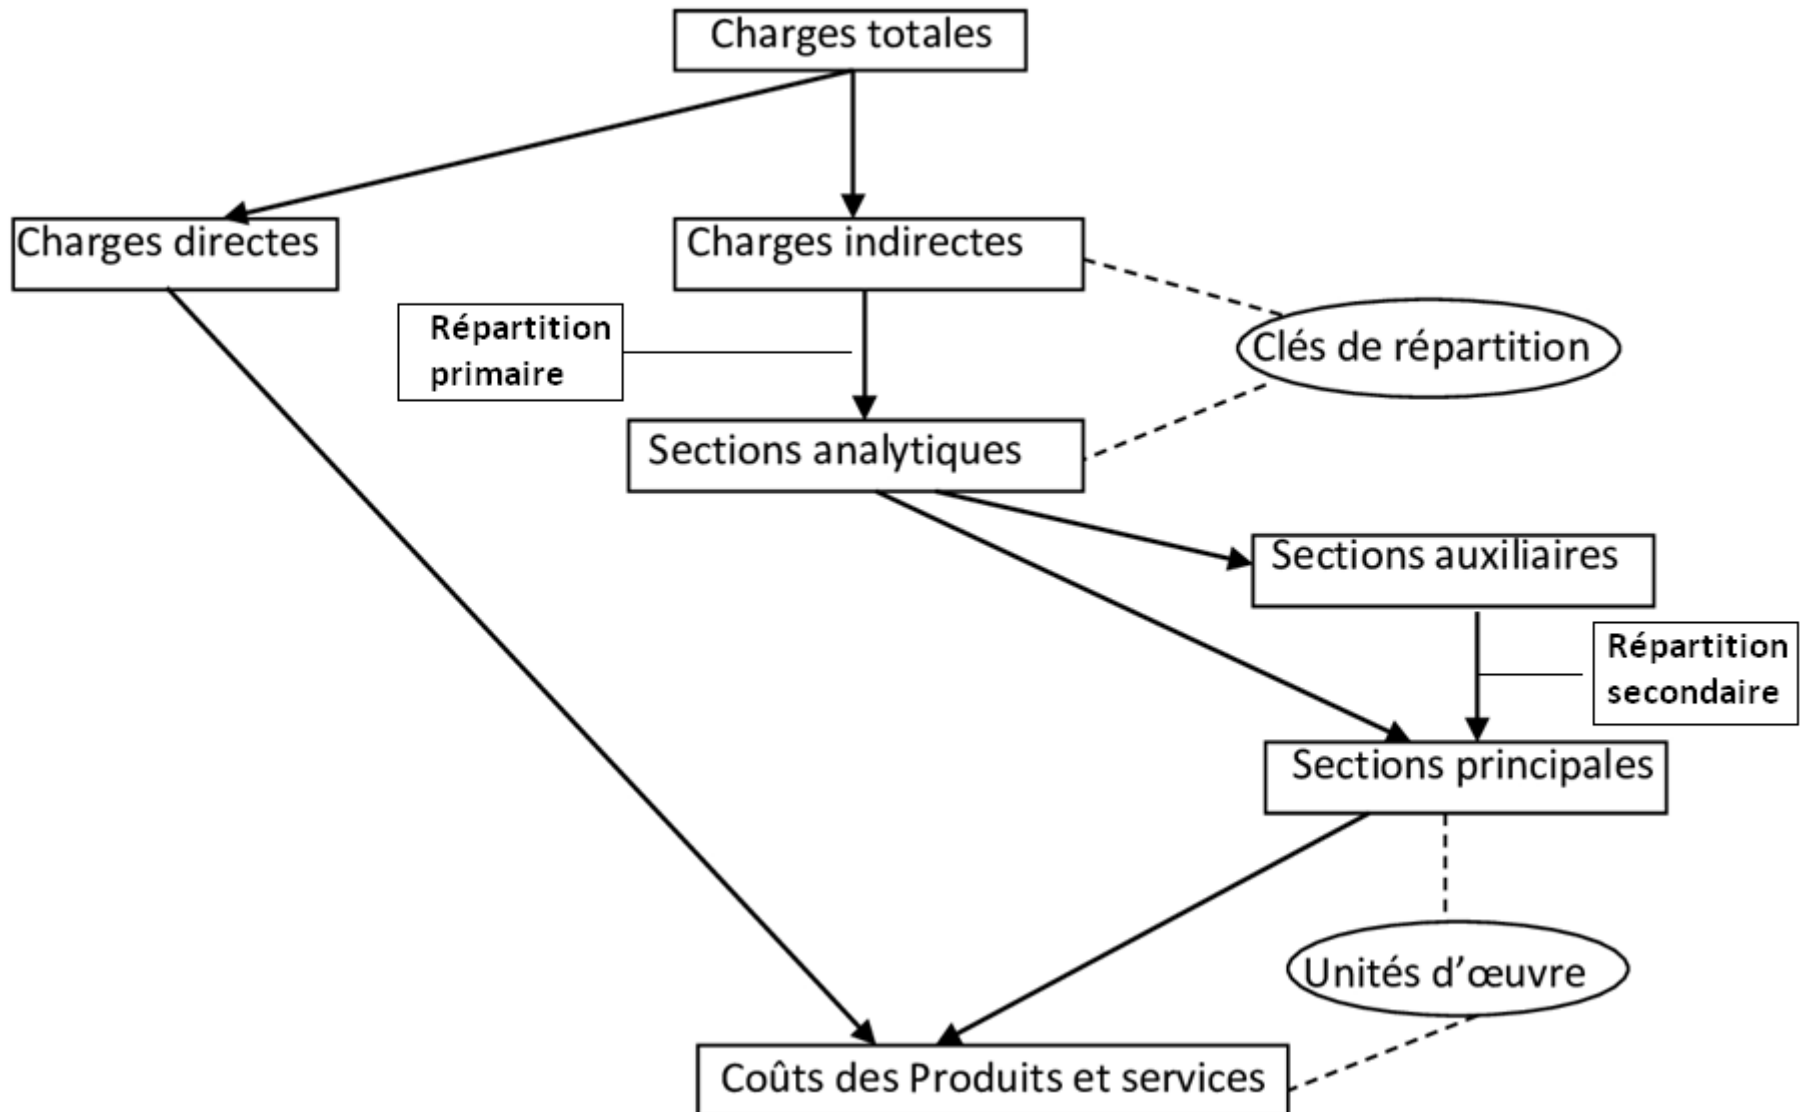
Charges totales

Charges directes

Charges indirectes

Répartition primaire

Clés de répartition

Sections analytiques

Sections auxiliaires

Répartition secondaire

Sections principales

Unités d'œuvre

Coûts des Produits et services